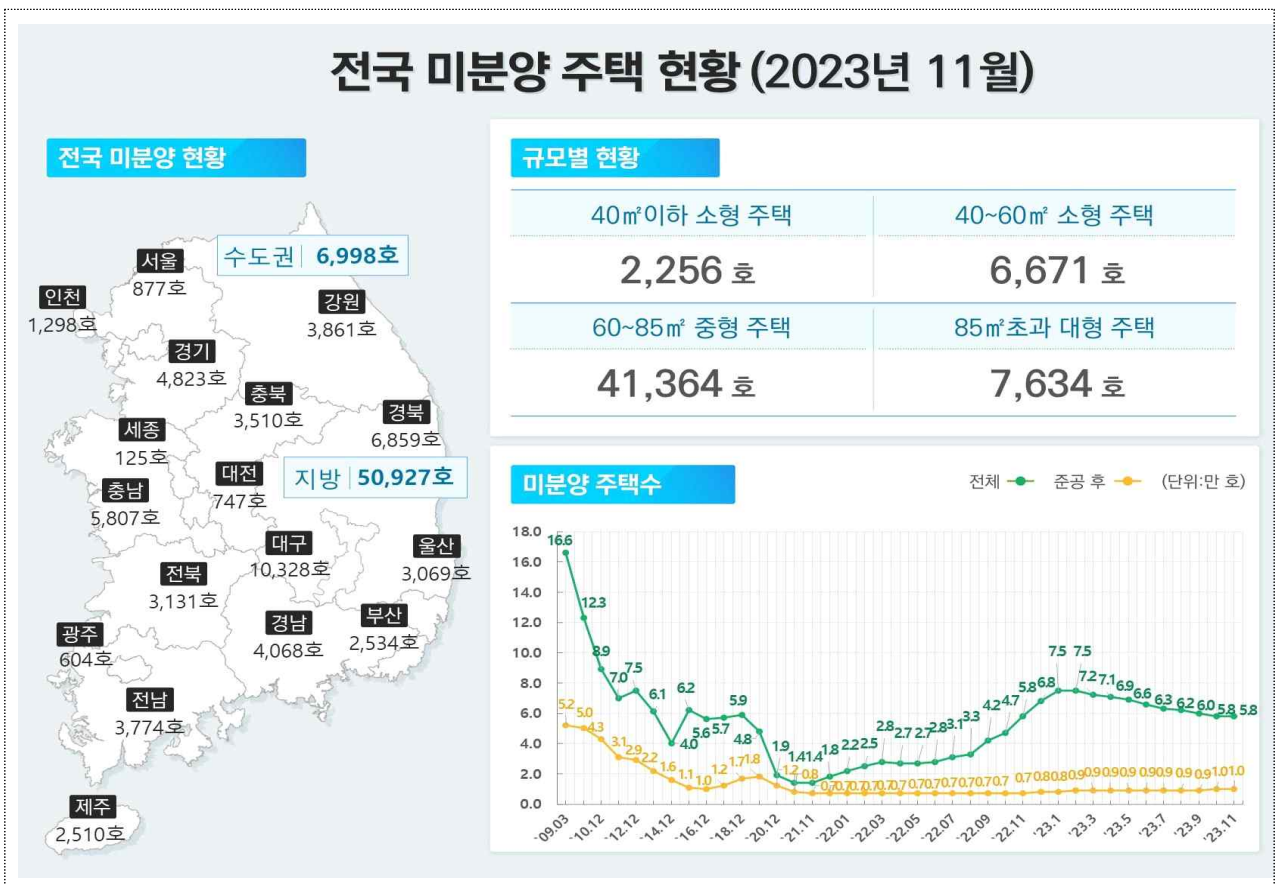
전국 미분양 주택 현황 (2023년 11월)

전국 미분양 현황

수도권 6,998호

서울 877호
인천 1,298호
강원 3,861호
경기 4,823호
충북 3,510호
경북 6,859호
세종 125호
대전 747호
충남 5,807호
지방 50,927호
대구 10,328호
울산 3,069호
전북 3,131호
경남 4,068호
부산 2,534호
광주 604호
전남 3,774호
제주 2,510호

규모별 현황

| 40㎡이하 소형 주택 | 40~60㎡ 소형 주택 |
|---|---|
| 2,256 호 | 6,671 호 |
| 60~85㎡ 중형 주택 | 85㎡초과 대형 주택 |
| 41,364 호 | 7,634 호 |

미분양 주택수

전체 준공 후 (단위:만 호)

18.0
16.0
14.0
12.0
10.0
8.0
6.0
4.0
2.0
0.0

16.6 12.3 8.9 7.0 7.5 6.1 4.0 6.2 5.6 5.7 5.9 4.8 1.9 1.4 1.4 1.8 2.2 2.2 2.5 2.8 2.7 2.7 2.8 3.1 3.3 4.2 4.7 5.8 6.8 7.5 7.5 7.2 7.1 6.9 6.6 6.3 6.2 6.0 5.8 5.8

5.2 5.0 4.3 3.1 2.9 2.2 1.6 1.1 1.0 1.2 1.7 1.8 1.2 0.8 0.7 0.7 0.7 0.7 0.7 0.7 0.7 0.7 0.7 0.7 0.7 0.7 0.7 0.7 0.8 0.8 0.9 0.9 0.9 0.9 0.9 0.9 0.9 0.9 1.0 1.0

'09.03 '10.12 '12.12 '14.12 '16.12 '18.12 '20.12 '21.11 '22.01 '22.03 '22.05 '22.07 '22.09 '22.11 '23.1 '23.3 '23.5 '23.7 '23.9 '23.11